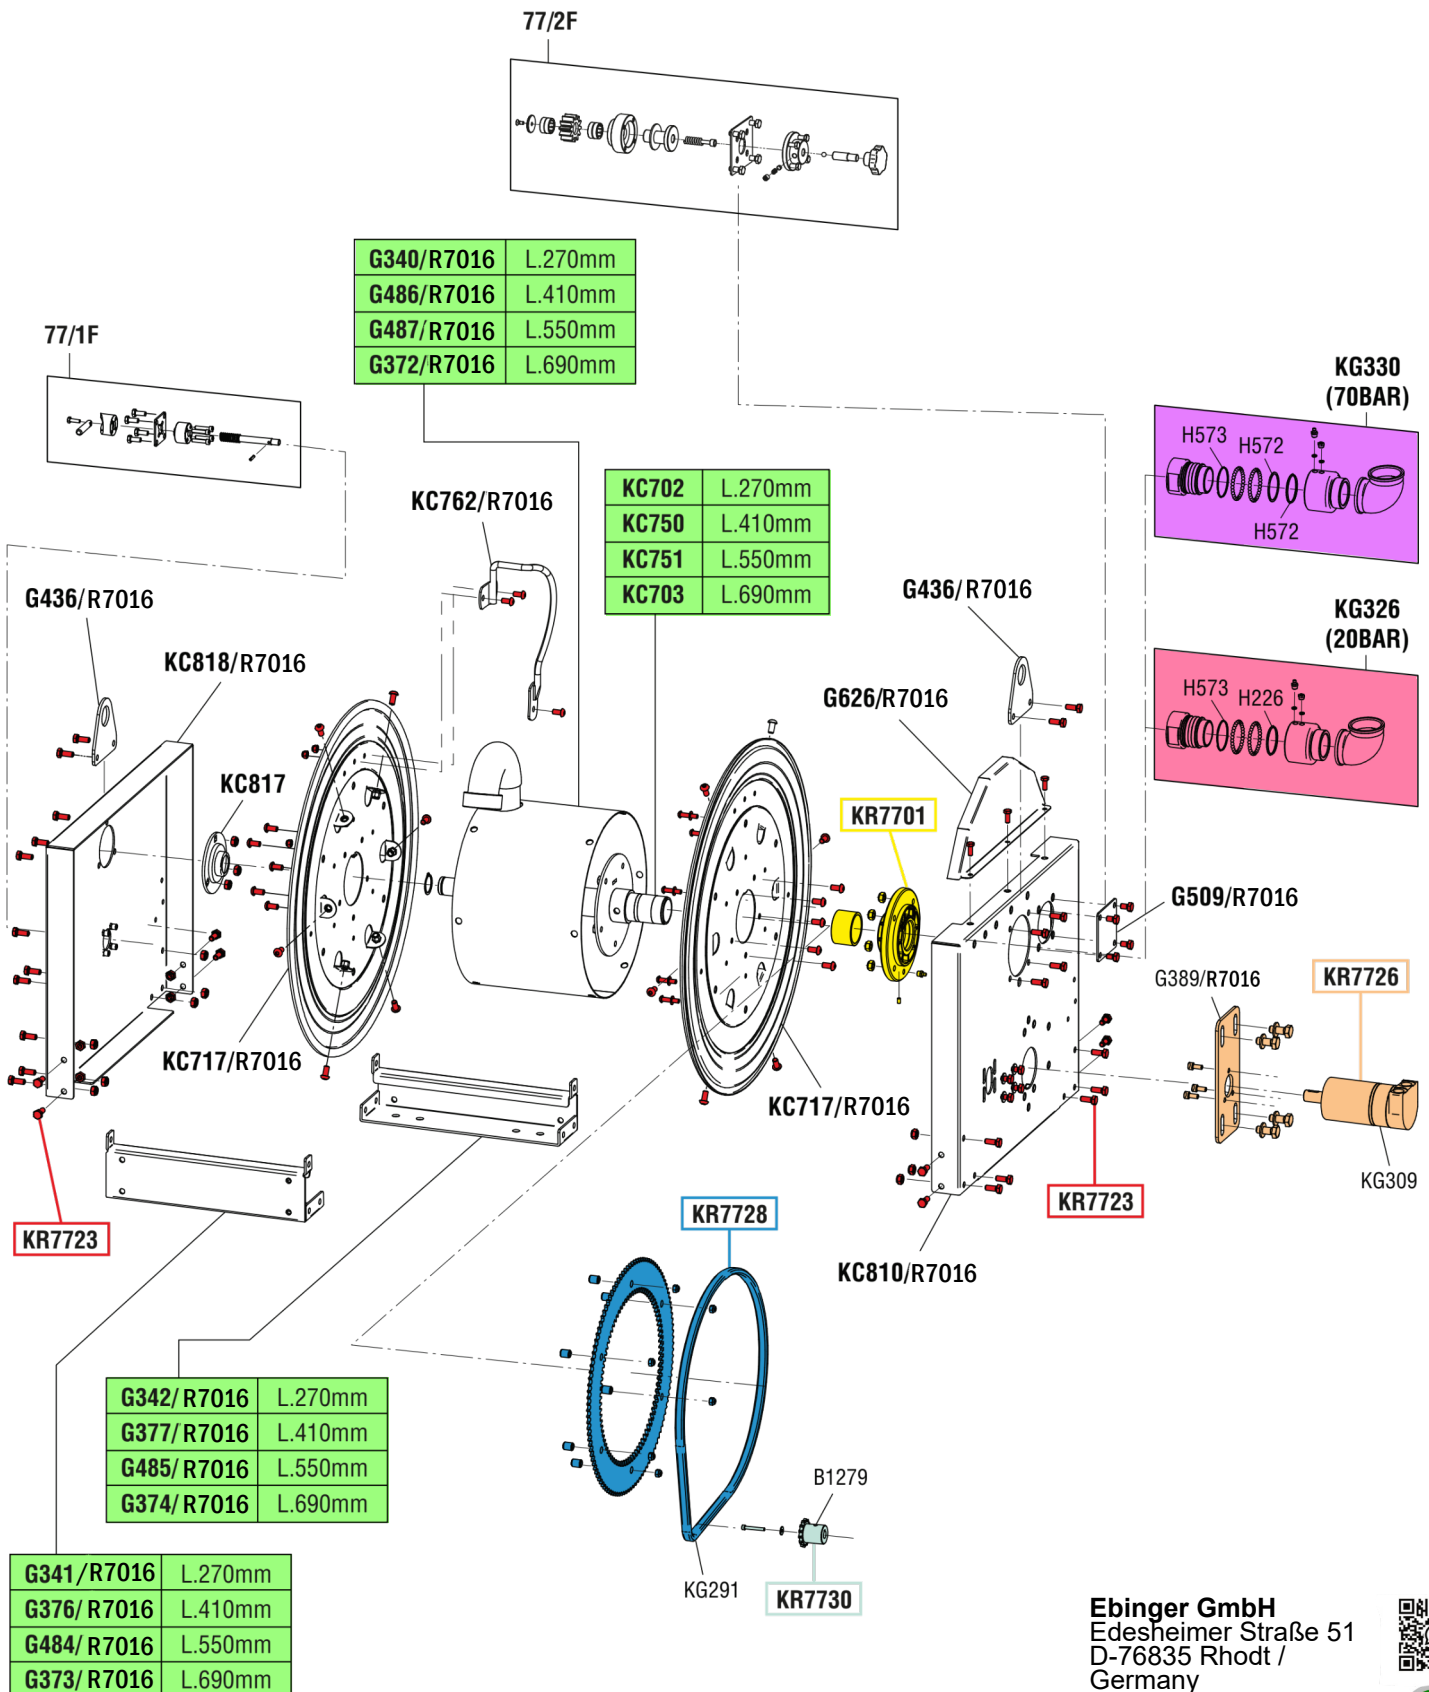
77/2F

| G340/R7016 | L.270mm |
|---|---|
| G486/R7016 | L.410mm |
| G487/R7016 | L.550mm |
| G372/R7016 | L.690mm |

77/1F

KG330 (70BAR)

H573 H572 H572

KC762/R7016

| KC702 | L.270mm |
|---|---|
| KC750 | L.410mm |
| KC751 | L.550mm |
| KC703 | L.690mm |

G436/R7016

G436/R7016

KG326 (20BAR)

H573 H226

KC818/R7016

G626/R7016

KC817

KR7701

G509/R7016

G389/R7016

KR7726

KC717/R7016

KC717/R7016

KG309

KR7723

KR7723

KR7728

KC810/R7016

| G342/R7016 | L.270mm |
|---|---|
| G377/R7016 | L.410mm |
| G485/R7016 | L.550mm |
| G374/R7016 | L.690mm |

B1279

| G341/R7016 | L.270mm |
|---|---|
| G376/R7016 | L.410mm |
| G484/R7016 | L.550mm |
| G373/R7016 | L.690mm |

KG291

KR7730

Ebinger GmbH
Edesheimer Straße 51
D-76835 Rhodt /
Germany